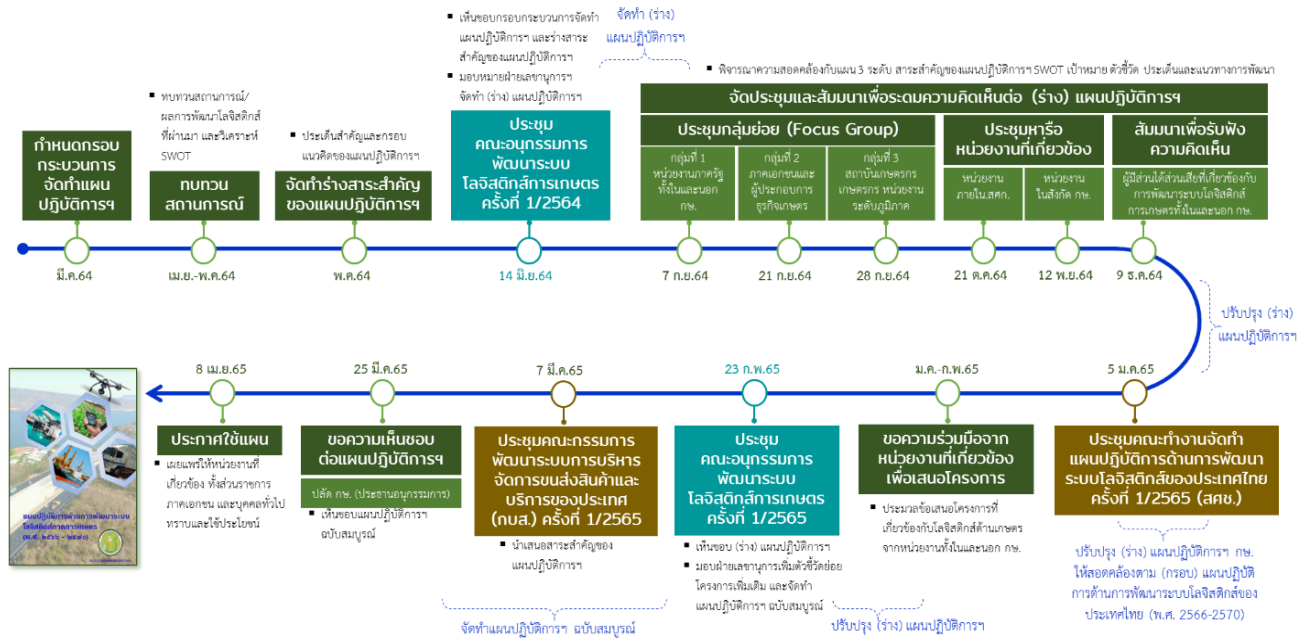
กำหนดกรอบกระบวนการจัดทำแผนปฏิบัติการฯ

มี.ค.64

▪ ทบทวนสถานการณ์/ผลการพัฒนาโลจิสติกส์ที่ผ่านมา และวิเคราะห์ SWOT

ทบทวนสถานการณ์

เม.ย.-พ.ค.64

▪ ประเด็นสำคัญและกรอบแนวคิดของแผนปฏิบัติการฯ

จัดทำร่างสาระสำคัญของแผนปฏิบัติการฯ

พ.ค.64

▪ เห็นชอบกรอบกระบวนการจัดทำแผนปฏิบัติการฯ และร่างสาระสำคัญของแผนปฏิบัติการฯ
▪ มอบหมายฝ่ายเลขานุการฯ จัดทำ (ร่าง) แผนปฏิบัติการฯ

จัดทำ (ร่าง) แผนปฏิบัติการฯ

ประชุมคณะอนุกรรมการพัฒนาระบบโลจิสติกส์การเกษตร ครั้งที่ 1/2564

14 มิ.ย.64

▪ พิจารณาความสอดคล้องกับแผน 3 ระดับ สาระสำคัญของแผนปฏิบัติการฯ SWOT เป้าหมาย ตัวชี้วัด ประเด็นและแนวทางการพัฒนา

จัดประชุมและสัมมนาเพื่อระดมความคิดเห็นต่อ (ร่าง) แผนปฏิบัติการฯ

ประชุมกลุ่มย่อย (Focus Group)

กลุ่มที่ 1 หน่วยงานภาครัฐทั้งในและนอก กษ.

กลุ่มที่ 2 ภาคเอกชนและผู้ประกอบการธุรกิจเกษตร

กลุ่มที่ 3 สถาบันเกษตรกร เกษตรกร หน่วยงานระดับภูมิภาค

ประชุมหารือหน่วยงานที่เกี่ยวข้อง

หน่วยงานภายใน สศก.

หน่วยงานในสังกัด กษ.

สัมมนาเพื่อรับฟังความคิดเห็น

ผู้มีส่วนได้ส่วนเสียที่เกี่ยวข้องกับการพัฒนาระบบโลจิสติกส์การเกษตรทั้งในและนอก กษ.

7 ก.ย.64

21 ก.ย.64

28 ก.ย.64

21 ต.ค.64

12 พ.ย.64

9 ธ.ค.64

ปรับปรุง (ร่าง) แผนปฏิบัติการฯ

5 ม.ค.65

ประชุมคณะทำงานจัดทำแผนปฏิบัติการด้านการพัฒนาระบบโลจิสติกส์ของประเทศไทย ครั้งที่ 1/2565 (สศช.)

ปรับปรุง (ร่าง) แผนปฏิบัติการฯ กษ. ให้สอดคล้องตาม (กรอบ) แผนปฏิบัติการด้านการพัฒนาระบบโลจิสติกส์ของประเทศไทย (พ.ศ. 2566-2570)

ม.ค.-ก.พ.65

ขอความร่วมมือจากหน่วยงานที่เกี่ยวข้องเพื่อเสนอโครงการ

▪ ประมวลข้อเสนอโครงการที่เกี่ยวข้องกับโลจิสติกส์ด้านเกษตรจากหน่วยงานทั้งในและนอก กษ.

ปรับปรุง (ร่าง) แผนปฏิบัติการฯ

23 ก.พ.65

ประชุมคณะอนุกรรมการพัฒนาระบบโลจิสติกส์การเกษตร ครั้งที่ 1/2565

▪ เห็นชอบ (ร่าง) แผนปฏิบัติการฯ
▪ มอบฝ่ายเลขานุการเพิ่มตัวชี้วัดย่อย โครงการเพิ่มเติม และจัดทำแผนปฏิบัติการฯ ฉบับสมบูรณ์

7 มี.ค.65

ประชุมคณะกรรมการพัฒนาระบบการบริหารจัดการขนส่งสินค้าและบริการของประเทศ (กบส.) ครั้งที่ 1/2565

▪ นำเสนอสาระสำคัญของแผนปฏิบัติการฯ

จัดทำแผนปฏิบัติการฯ ฉบับสมบูรณ์

25 มี.ค.65

ขอความเห็นชอบต่อแผนปฏิบัติการฯ

ปลัด กษ. (ประธานอนุกรรมการ)

▪ เห็นชอบแผนปฏิบัติการฯ ฉบับสมบูรณ์

8 เม.ย.65

ประกาศใช้แผน

▪ เผยแพร่ให้หน่วยงานที่เกี่ยวข้อง ทั้งส่วนราชการ ภาคเอกชน และบุคคลทั่วไปทราบและใช้ประโยชน์

แผนปฏิบัติการด้านการพัฒนาระบบโลจิสติกส์ด้านการเกษตร (พ.ศ. ๒๕๖๖ - ๒๕๗๐)